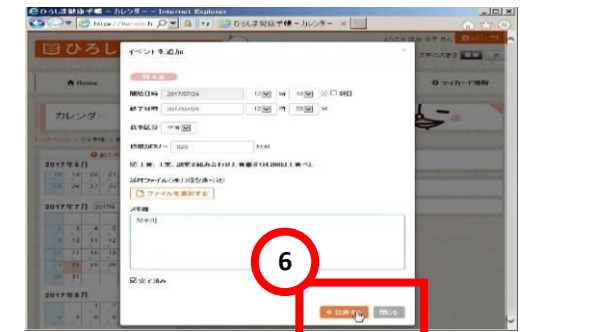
ひろしま健康手帳 - カレンダー - Internet Explorer

http://

ひろしま健康手帳 - カレンダー ×

ひろし

Home

マイカード情報

カレンダ

2017年6月

2017年7月

2017年8月

イベントを追加

開始日時 2017/07/24 12 時 00 分 終日

終了日時 2017/07/24 12 時 00 分

食事区分 昼食

摂取カロリー 600 kcal

主食、主菜、副菜を組み合わせた食事を1日2回以上食べた

添付ファイル

ファイルを選択する

メモ欄

完了済み

6

登録する

閉じる